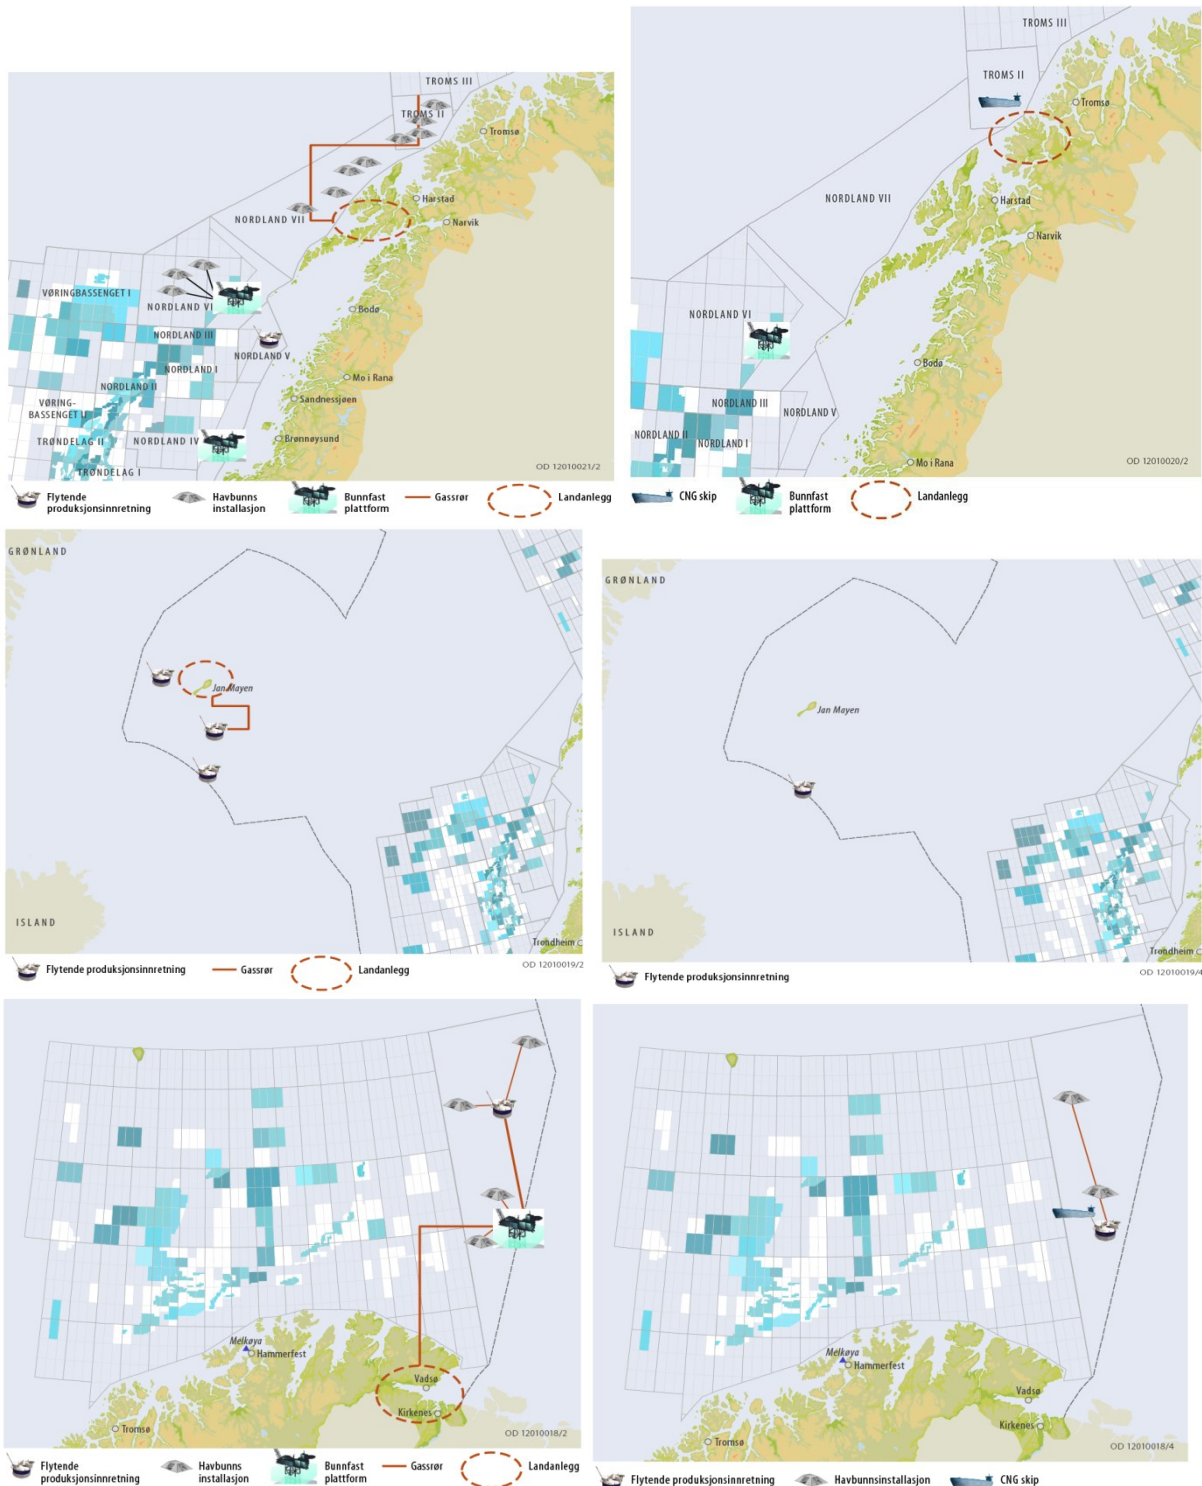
TROMS III
TROMS II
Tromsø
Harstad
Narvik
NORDLAND VII
VØRINGBASSENGET I
NORDLAND VI
NORDLAND III
NORDLAND V
NORDLAND I
Bodø
Mo i Rana
NORDLAND II
VØRING-BASSENGET II
Sandnessjøen
TRØNDELAG II
NORDLAND IV
Brønnøysund
TRØNDELAG I
OD 12010021/2

Flytende produksjonsinnretning
Havbunns installasjon
Bunnfast plattform
Gassrør
Landanlegg

TROMS III
TROMS II
Tromsø
Harstad
Narvik
NORDLAND VII
NORDLAND VI
Bodø
NORDLAND III
NORDLAND V
NORDLAND II
NORDLAND I
Mo i Rana
OD 12010020/2

CNG skip
Bunnfast plattform
Landanlegg

GRØNLAND
Jan Mayen
ISLAND
Trondheim
OD 12010019/2

Flytende produksjonsinnretning
Gassrør
Landanlegg

GRØNLAND
Jan Mayen
ISLAND
Trondheim
OD 12010019/4

Flytende produksjonsinnretning

Melkøya
Hammerfest
Vadsø
Kirkenes
Tromsø
OD 12010018/2

Flytende produksjonsinnretning
Havbunns installasjon
Bunnfast plattform
Gassrør
Landanlegg

Melkøya
Hammerfest
Vadsø
Kirkenes
Tromsø
OD 12010018/4

Flytende produksjonsinnretning
Havbunnsinstallasjon
CNG skip